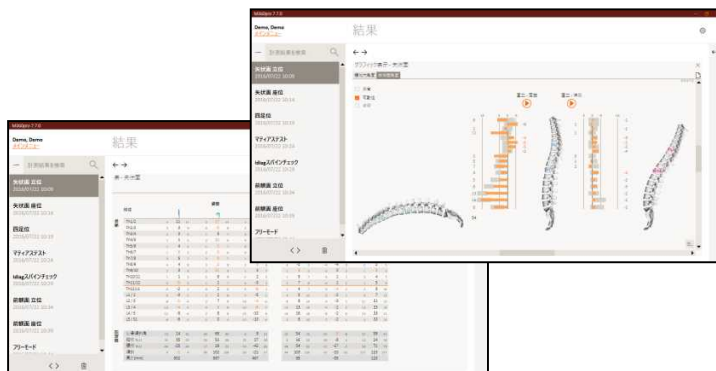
Mdiagno 7.7.8

Demo, Demo
ログアウト

結果

計測結果を検索

←→

矢状面 立位
2016/07/22 10:09

矢状面 座位
2016/07/22 10:14

前屈位
2016/07/22 10:19

マティアステスト
2016/07/22 10:19

Idiagスパインチェック
2016/07/22 10:24

前額面 立位
2016/07/22 10:24

前額面 座位
2016/07/22 10:29

フリーモード

< >

Mdiagno 7.7.8

Demo, Demo
ログアウト

結果

計測結果を検索

←→

矢状面 立位
2016/07/22 10:09

矢状面 座位
2016/07/22 10:14

前屈位
2016/07/22 10:19

マティアステスト
2016/07/22 10:19

Idiagスパインチェック
2016/07/22 10:24

前額面 立位
2016/07/22 10:24

前額面 座位
2016/07/22 10:29

フリーモード

< >

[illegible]